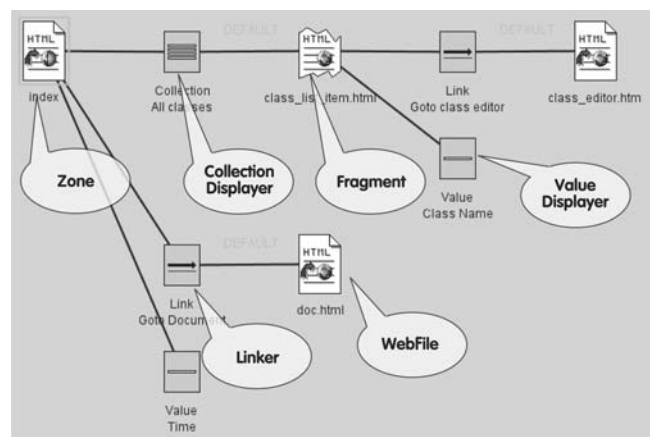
HTML
index

DEFAULT

Collection
All classes

HTML
class_list_item.html

Link
Goto class editor

DEFAULT

HTML
class_editor.htm

Zone

Collection Displayer

Fragment

Value
Class Name

Value Displayer

DEFAULT

Link
Goto Document

HTML
doc.html

Linker

WebFile

Value
Time